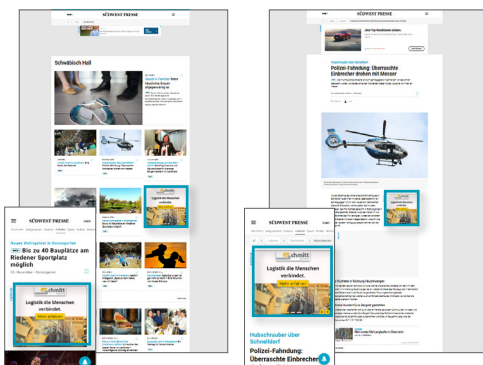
SÜDWEST PRESSE

Schwäbisch Hall

SÜDWEST PRESSE

Polizei-Fahndung: Überraschte Einbrecher drohen mit Messer

SÜDWEST PRESSE

Neues Wohngebiet in Rosengarten

Bis zu 40 Bauplätze am Riedener Sportplatz möglich

schmitt

Logistik die Menschen verbindet.

SÜDWEST PRESSE

schmitt

Logistik die Menschen verbindet.

Hubschrauber über Schnelldorf

Polizei-Fahndung: Überraschte Einbrecher